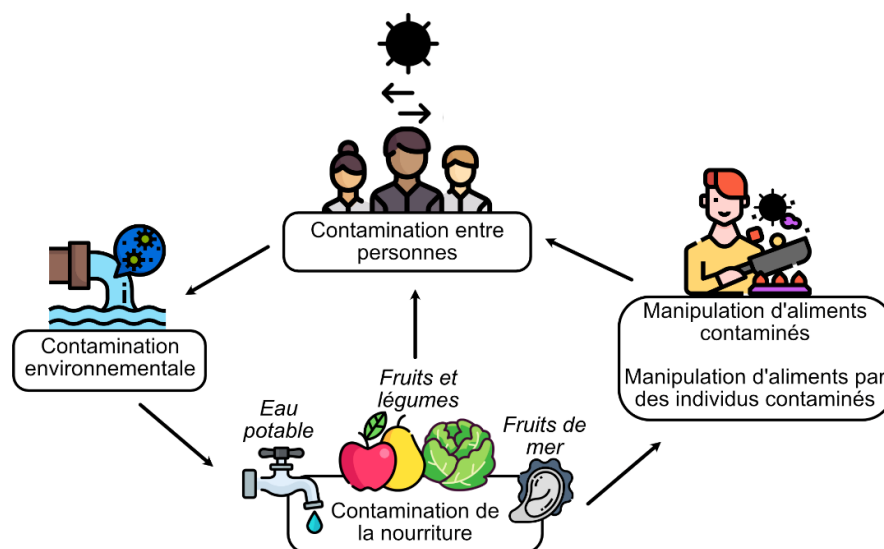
Contamination entre personnes

Contamination environnementale

Eau potable

Fruits et légumes

Fruits de mer

Contamination de la nourriture

Manipulation d'aliments contaminés

Manipulation d'aliments par des individus contaminés